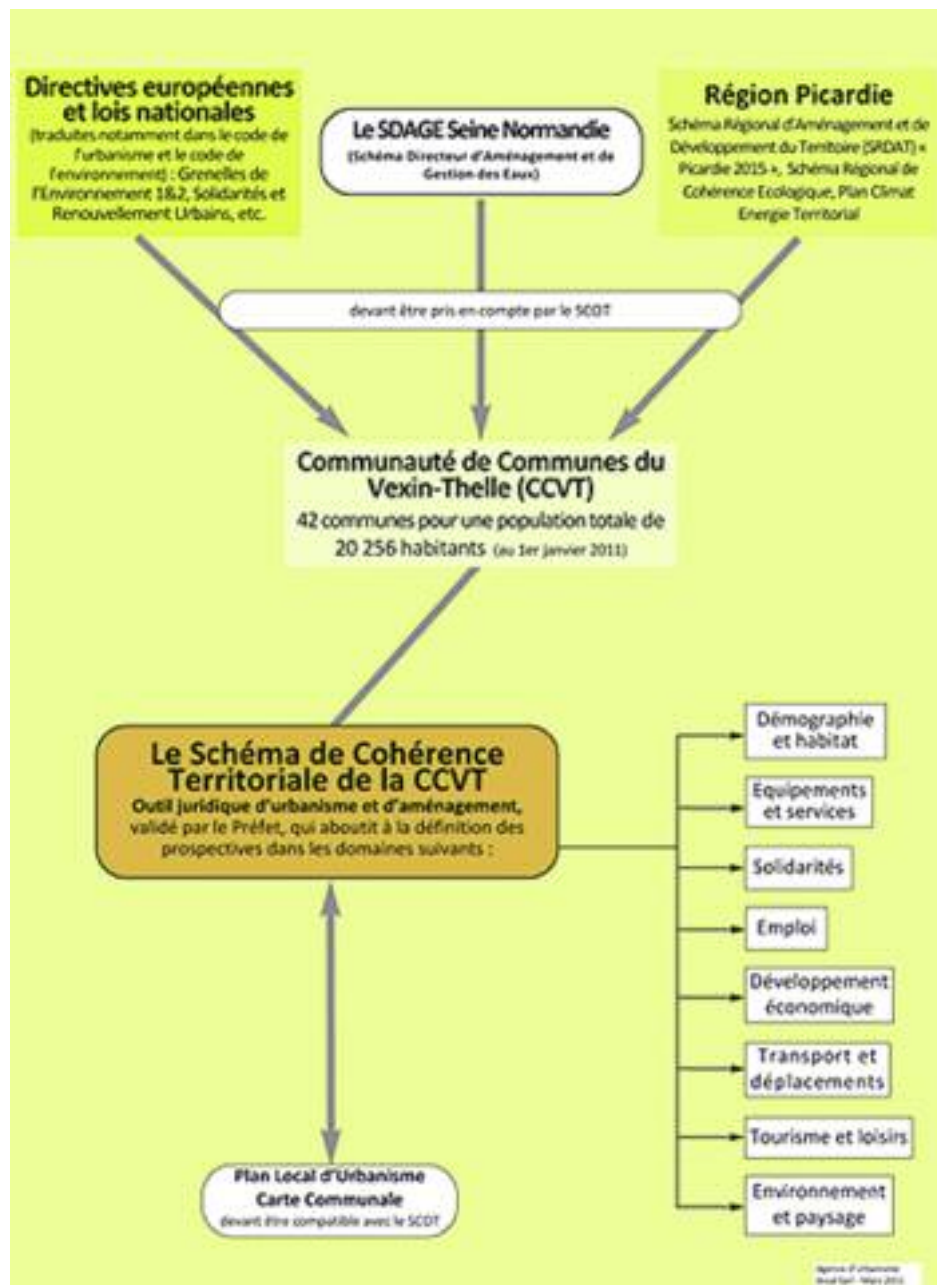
Directives européennes et lois nationales
(traduites notamment dans le code de l'urbanisme et le code de l'environnement) : Grenelles de l'Environnement 1&2, Solidarités et Renouvellement Urbains, etc.

Le SDAGE Seine Normandie
(Schéma Directeur d'Aménagement et de Gestion des Eaux)

Région Picardie
Schéma Régional d'Aménagement et de Développement du Territoire (SRDAT) « Picardie 2015 », Schéma Régional de Cohérence Ecologique, Plan Climat Energie Territorial

devant être pris en compte par le SCOT

Communauté de Communes du Vexin-Thelle (CCVT)
42 communes pour une population totale de 20 256 habitants (au 1er janvier 2011)

Le Schéma de Cohérence Territoriale de la CCVT
Outil juridique d'urbanisme et d'aménagement, validé par le Préfet, qui aboutit à la définition des prospectives dans les domaines suivants :

Démographie et habitat

Equipements et services

Solidarités

Emploi

Développement économique

Transport et déplacements

Tourisme et loisirs

Environnement et paysage

Plan Local d'Urbanisme
Carte Communale
devant être compatible avec le SCOT

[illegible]